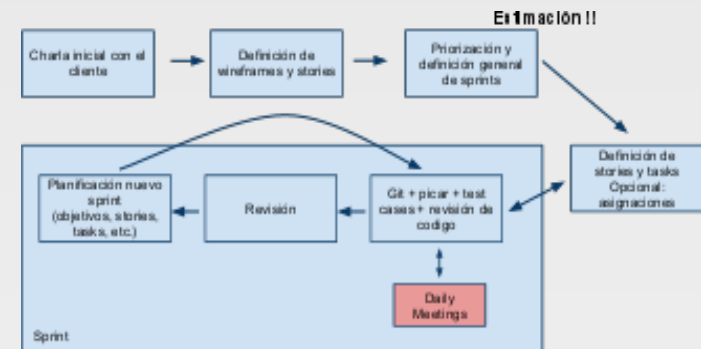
Es1mación !!

Charla inicial con el cliente

Definición de wireframes y stories

Priorización y definición general de sprints

Definición de stories y tasks Opcional: asignaciones

Planificación nuevo sprint (objetivos, stories, tasks, etc.)

Revisión

Git + picar + test cases+ revisión de codigo

Daily Meetings

Sprint